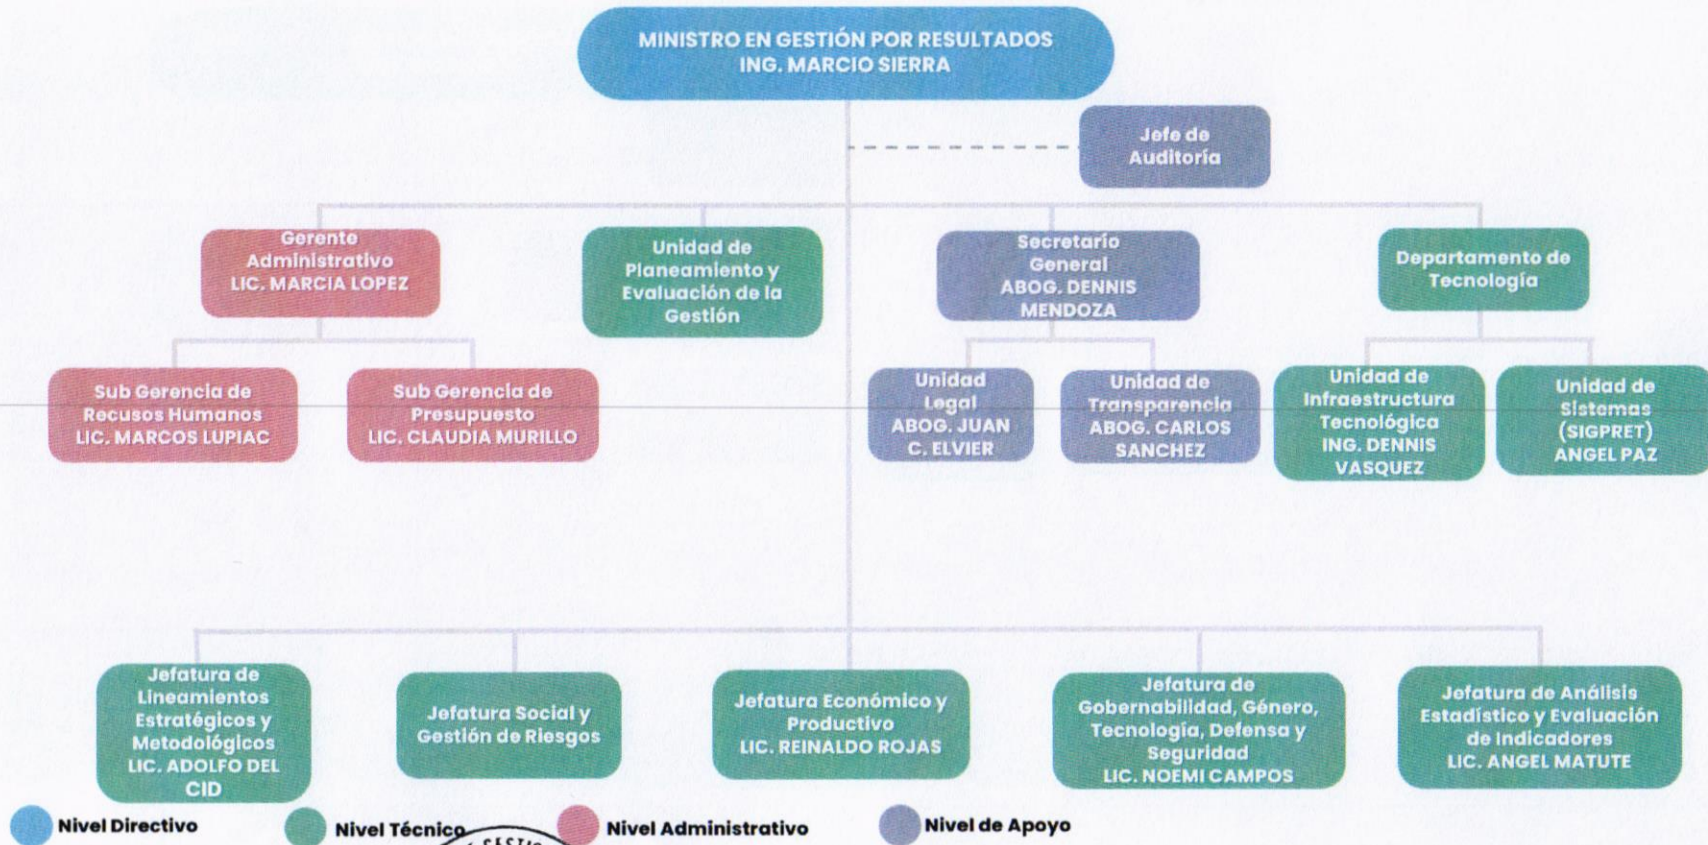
MINISTRO EN GESTIÓN POR RESULTADOS
ING. MARCIO SIERRA

Jefe de Auditoría

Gerente Administrativo
LIC. MARCIA LOPEZ

Unidad de Planeamiento y Evaluación de la Gestión

Secretario General
ABOG. DENNIS MENDOZA

Departamento de Tecnología

Sub Gerencia de Recusos Humanos
LIC. MARCOS LUPIAC

Sub Gerencia de Presupuesto
LIC. CLAUDIA MURILLO

Unidad Legal
ABOG. JUAN C. ELVIER

Unidad de Transparencia
ABOG. CARLOS SANCHEZ

Unidad de Infraestructura Tecnológica
ING. DENNIS VASQUEZ

Unidad de Sistemas (SIGPRET)
ANGEL PAZ

Jefatura de Lineamientos Estratégicos y Metodológicos
LIC. ADOLFO DEL CID

Jefatura Social y Gestión de Riesgos

Jefatura Económico y Productivo
LIC. REINALDO ROJAS

Jefatura de Gobernabilidad, Género, Tecnología, Defensa y Seguridad
LIC. NOEMI CAMPOS

Jefatura de Análisis Estadístico y Evaluación de Indicadores
LIC. ANGEL MATUTE

Nivel Directivo
Nivel Técnico
Nivel Administrativo
Nivel de Apoyo